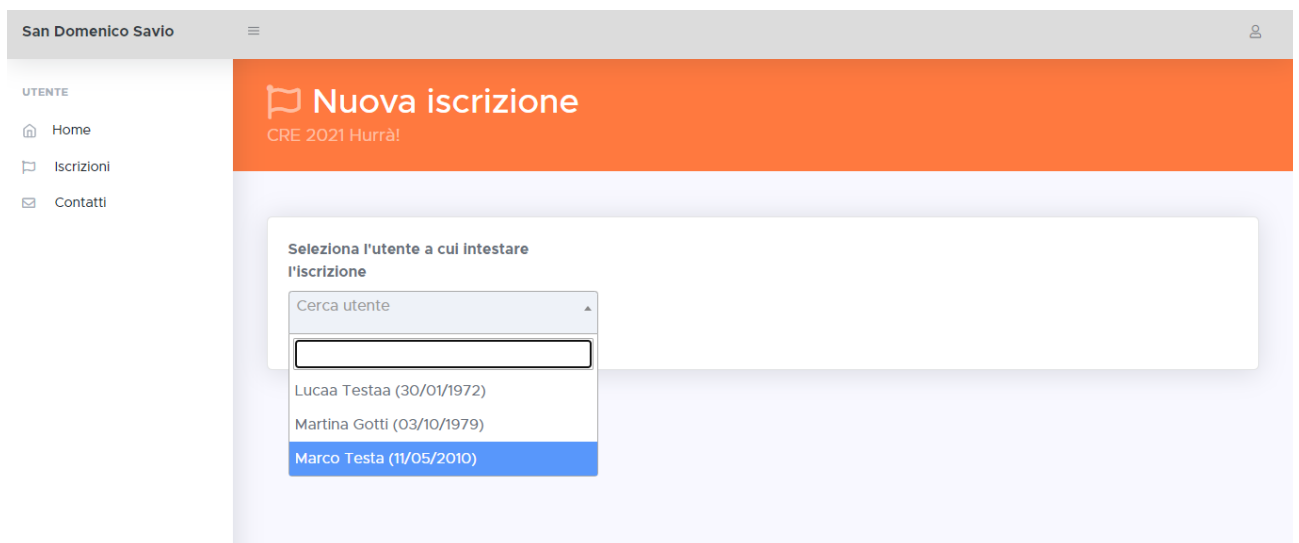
San Domenico Savio

UTENTE

Home

Iscrizioni

Contatti

Nuova iscrizione

CRE 2021 Hurrà!

Seleziona l'utente a cui intestare l'iscrizione

Cerca utente

Lucaa Testaa (30/01/1972)

Martina Gotti (03/10/1979)

Marco Testa (11/05/2010)